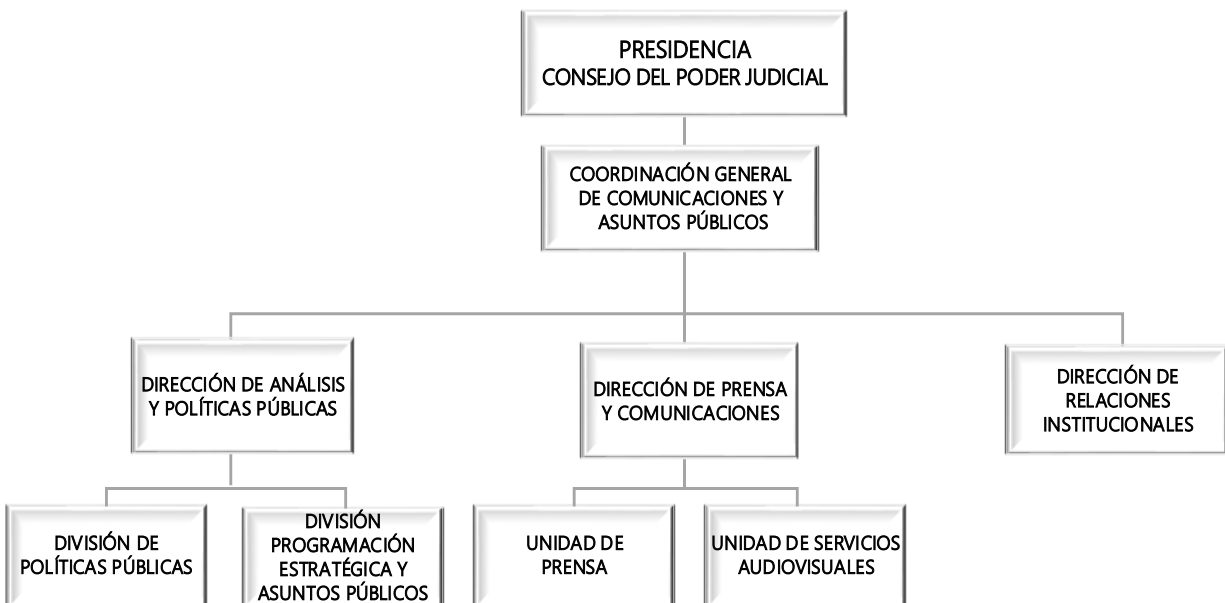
PRESIDENCIA
CONSEJO DEL PODER JUDICIAL

COORDINACIÓN GENERAL DE COMUNICACIONES Y ASUNTOS PÚBLICOS

DIRECCIÓN DE ANÁLISIS Y POLÍTICAS PÚBLICAS

DIRECCIÓN DE PRENSA Y COMUNICACIONES

DIRECCIÓN DE RELACIONES INSTITUCIONALES

DIVISIÓN DE POLÍTICAS PÚBLICAS

DIVISIÓN PROGRAMACIÓN ESTRATÉGICA Y ASUNTOS PÚBLICOS

UNIDAD DE PRENSA

UNIDAD DE SERVICIOS AUDIOVISUALES